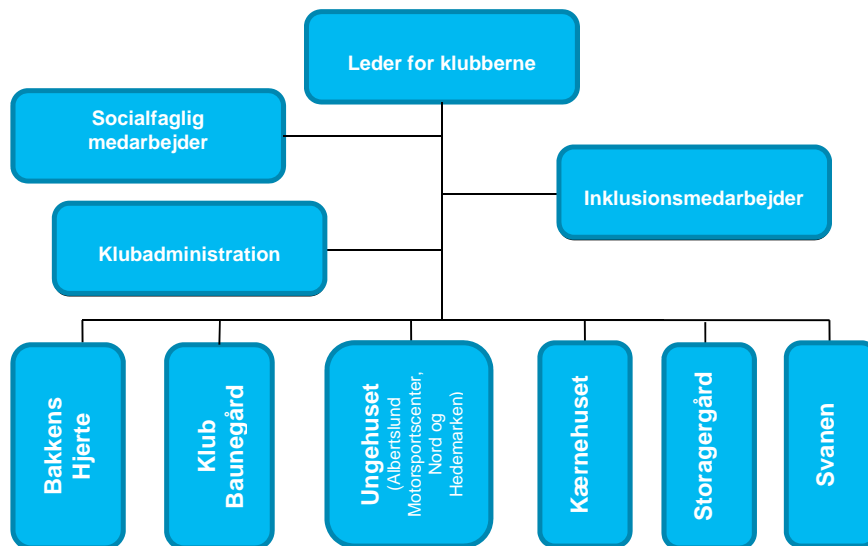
Leder for klubberne

Socialfaglig medarbejder

Inklusionsmedarbejder

Klubadministration

Bakkens Hjerte

Klub Baunegård

Ungehuset (Albertslund Motorsportscenter, Nord og Hedemarken)

Kærnehuset

Storagergård

Svanen